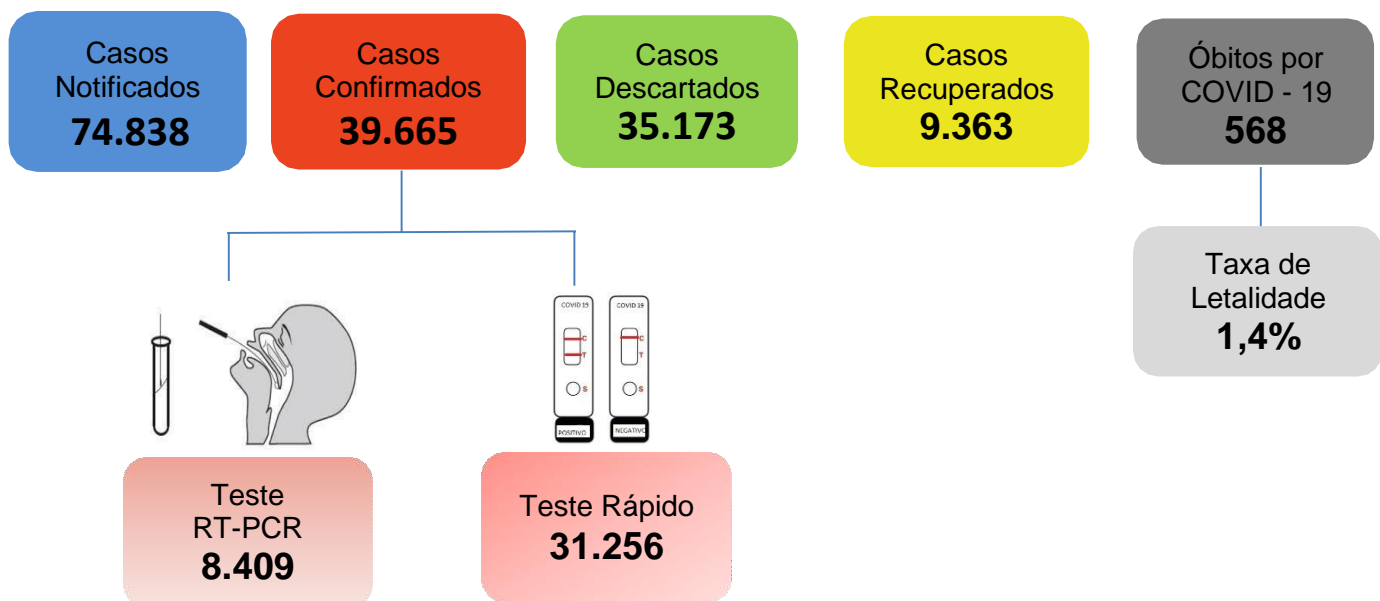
Casos Notificados
74.838

Casos Confirmados
39.665

Casos Descartados
35.173

Casos Recuperados
9.363

Óbitos por COVID - 19
568

Taxa de Letalidade
1,4%

COVID 19
C
T
S
POSITIVO

COVID 19
C
T
S
NEGATIVO

Teste RT-PCR
8.409

Teste Rápido
31.256